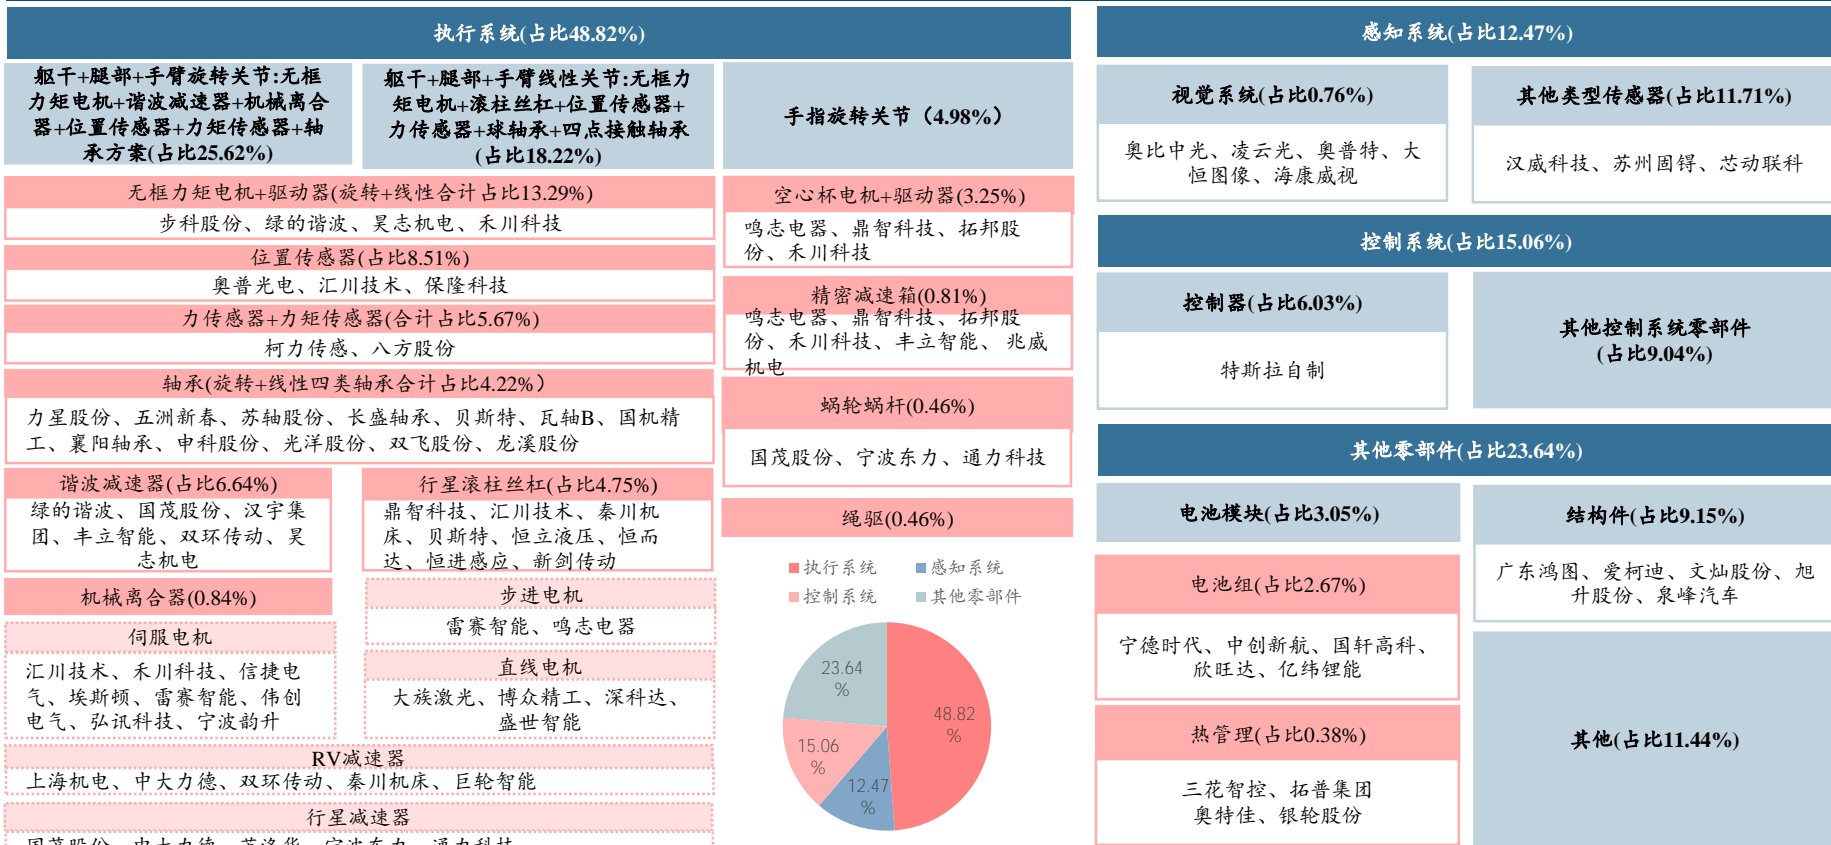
执行系统(占比48.82%)

躯干+腿部+手臂旋转关节:无框力矩电机+谐波减速器+机械离合器+位置传感器+力矩传感器+轴承方案(占比25.62%)

躯干+腿部+手臂线性关节:无框力矩电机+滚柱丝杠+位置传感器+力传感器+球轴承+四点接触轴承(占比18.22%)

手指旋转关节（4.98%）

无框力矩电机+驱动器(旋转+线性合计占比13.29%)

步科股份、绿的谐波、昊志机电、禾川科技

位置传感器(占比8.51%)

奥普光电、汇川技术、保隆科技

力传感器+力矩传感器(合计占比5.67%)

柯力传感、八方股份

轴承(旋转+线性四类轴承合计占比4.22%)

力星股份、五洲新春、苏轴股份、长盛轴承、贝斯特、瓦轴B、国机精工、襄阳轴承、申科股份、光洋股份、双飞股份、龙溪股份

谐波减速器(占比6.64%)

绿的谐波、国茂股份、汉宇集团、丰立智能、双环传动、昊志机电

行星滚柱丝杠(占比4.75%)

鼎智科技、汇川技术、秦川机床、贝斯特、恒立液压、恒而达、恒进感应、新剑传动

机械离合器(0.84%)

步进电机

雷赛智能、鸣志电器

伺服电机

汇川技术、禾川科技、信捷电气、埃斯顿、雷赛智能、伟创电气、弘讯科技、宁波韵升

直线电机

大族激光、博众精工、深科达、盛世智能

RV减速器

上海机电、中大力德、双环传动、秦川机床、巨轮智能

行星减速器

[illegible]

空心杯电机+驱动器(3.25%)

鸣志电器、鼎智科技、拓邦股份、禾川科技

精密减速箱(0.81%)

鸣志电器、鼎智科技、拓邦股份、禾川科技、丰立智能、兆威机电

蜗轮蜗杆(0.46%)

国茂股份、宁波东力、通力科技

绳驱(0.46%)

执行系统
感知系统
控制系统
其他零部件

23.64 %
48.82 %
15.06 %
12.47 %

感知系统(占比12.47%)

视觉系统(占比0.76%)

奥比中光、凌云光、奥普特、大恒图像、海康威视

其他类型传感器(占比11.71%)

汉威科技、苏州固锝、芯动联科

控制系统(占比15.06%)

控制器(占比6.03%)

特斯拉自制

其他控制系统零部件(占比9.04%)

其他零部件(占比23.64%)

电池模块(占比3.05%)

电池组(占比2.67%)

宁德时代、中创新航、国轩高科、欣旺达、亿纬锂能

热管理(占比0.38%)

三花智控、拓普集团
奥特佳、银轮股份

结构件(占比9.15%)

广东鸿图、爱柯迪、文灿股份、旭升股份、泉峰汽车

其他(占比11.44%)